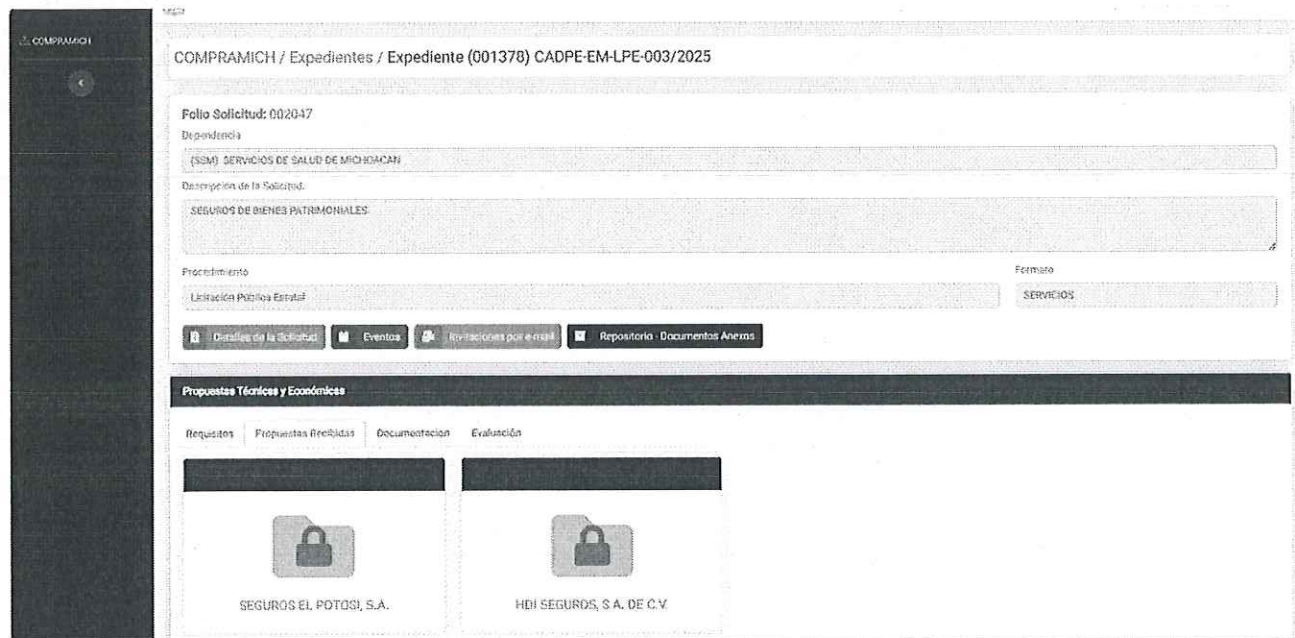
COMPRAMICH

COMPRAMICH / Expedientes / Expediente (001378) CADPE-EM-LPE-003/2025

Folio Solicitud: 002047

Dependencia

(SSM) SERVICIOS DE SALUD DE MICHOACAN

Descripción de la Solicitud.

SEGUROS DE BIENES PATRIMONIALES

Procedimiento

Licitación Pública Estatal

Formato

SERVICIOS

Detalles de la Solicitud | Eventos | Invitaciones por e-mail | Repositorio - Documentos Anexos

Propuestas Técnicas y Económicas

Requisitos | Propuestas Recibidas | Documentacion | Evaluación

SEGUROS EL POTOSI, S.A.

HDI SEGUROS, S.A. DE C.V.